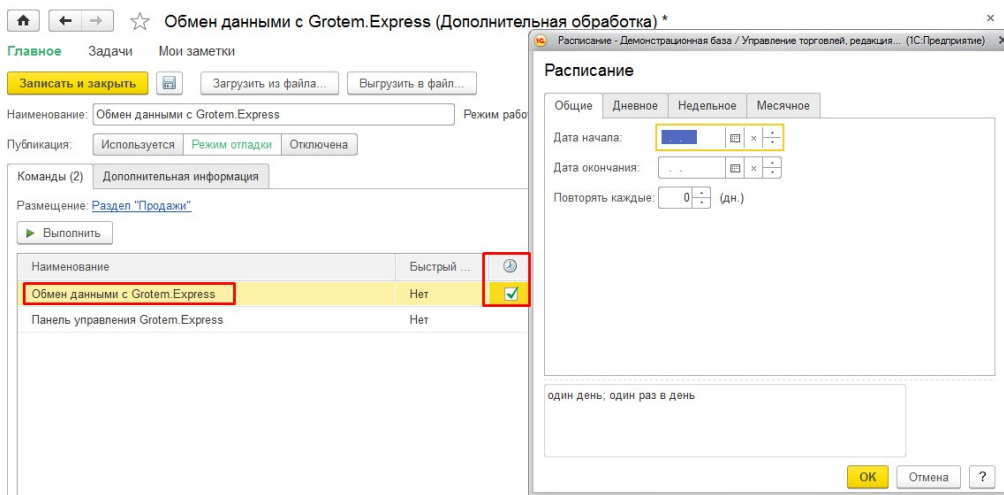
Обмен данными с Grotem.Express (Дополнительная обработка) *

Главное   Задачи   Мои заметки

Записать и закрыть   Загрузить из файла...   Выгрузить в файл...

Наименование: Обмен данными с Grotem.Express   Режим рабо

Публикация: Используется   Режим отладки   Отключена

Команды (2)   Дополнительная информация

Размещение: Раздел "Продажи"

Выполнить

| Наименование | Быстрый ... | |
|---|---|---|
| Обмен данными с Grotem.Express | Нет | ✓ |
| Панель управления Grotem.Express | Нет | |

Расписание - Демонстрационная база / Управление торговлей, редакция... (1С:Предприятие)

Расписание

Общие   Дневное   Недельное   Месячное

Дата начала: . .

Дата окончания: . .

Повторять каждые: 0 (дн.)

один день; один раз в день

OK   Отмена   ?